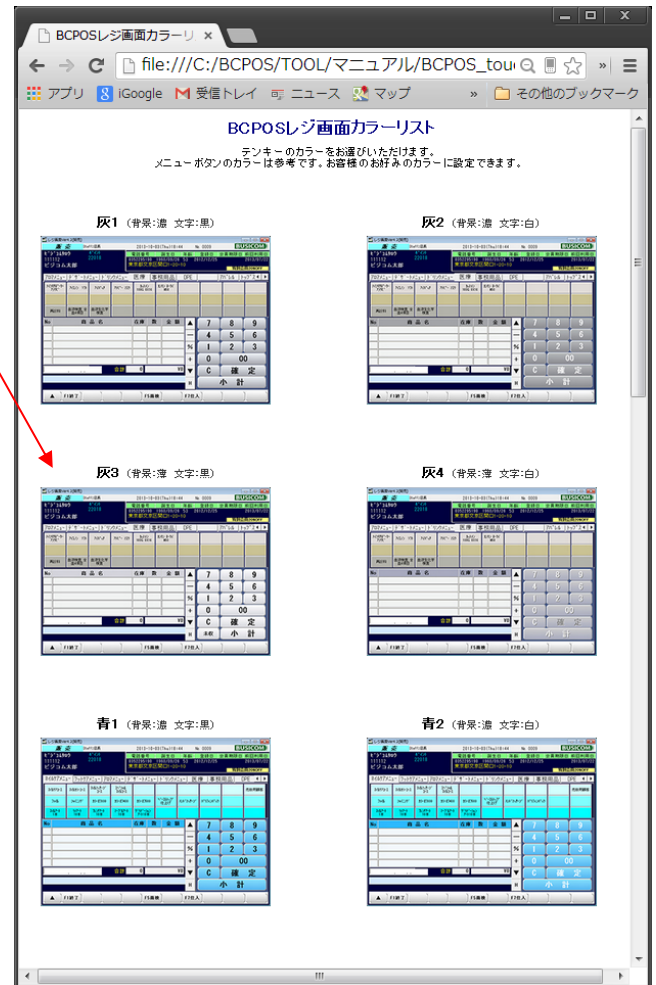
BCPOSレジ画面カラーリ ×

file:///C:/BCPOS/TOOL/マニュアル/BCPOS_tou

アプリ iGoogle 受信トレイ ニュース マップ » その他のブックマーク

BCPOSレジ画面カラーリスト

テンキーのカラーをお選びいただけます。
メニューボタンのカラーは参考です。お客様のお好みのカラーに設定できます。

灰1（背景:濃 文字:黒）

灰2（背景:濃 文字:白）

灰3（背景:淡 文字:黒）

灰4（背景:淡 文字:白）

青1（背景:濃 文字:黒）

青2（背景:濃 文字:白）

7 8 9
4 5 6
1 2 3
0 00
C 確 定
小 計